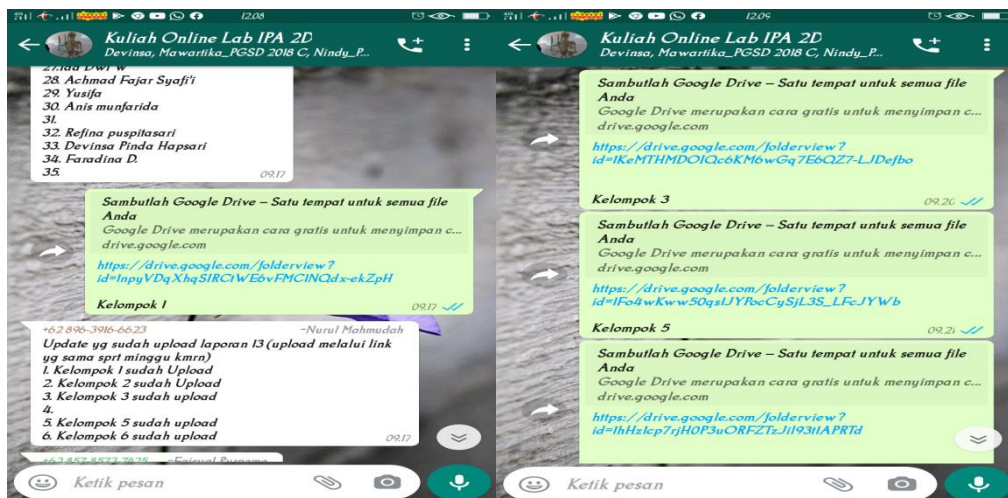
12.08

Kuliah Online Lab IPA 2D
Devinsa, Mawartika_PGSD 2018 C, Nindy_P...

27. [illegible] Dwi W
28. Achmad Fajar Syafi'i
29. Yusifa
30. Anis munfarida
31.
32. Refina puspitasari
33. Devinsa Pinda Hapsari
34. Faradina D.
35.
09.17

Sambutlah Google Drive – Satu tempat untuk semua file Anda
Google Drive merupakan cara gratis untuk menyimpan c...
drive.google.com

https://drive.google.com/folderview?id=1npyVDqXhqSIRCtWE6vFMCINQdx-ekZpH

Kelompok 1
09.17

+62 896-3916-6623 ~Nurul Mahmudah
Update yg sudah upload laporan 13 (upload melalui link yg sama sprt minggu kmrn)
1. Kelompok 1 sudah Upload
2. Kelompok 2 sudah Upload
3. Kelompok 3 sudah upload
4.
5. Kelompok 5 sudah upload
6. Kelompok 6 sudah upload
09.17

+62 857-8573-7475 ~Faisyal Purnama

Ketik pesan

12.09

Kuliah Online Lab IPA 2D
Devinsa, Mawartika_PGSD 2018 C, Nindy_P...

Sambutlah Google Drive – Satu tempat untuk semua file Anda
Google Drive merupakan cara gratis untuk menyimpan c...
drive.google.com

https://drive.google.com/folderview?id=1KeMTHMDOIQc6KM6wGq7E6QZ7-LJDefbo

Kelompok 3
09.20

Sambutlah Google Drive – Satu tempat untuk semua file Anda
Google Drive merupakan cara gratis untuk menyimpan c...
drive.google.com

https://drive.google.com/folderview?id=1Fo4wKww50qsIJYPocCySjL3S_LFcJYWb

Kelompok 5
09.21

Sambutlah Google Drive – Satu tempat untuk semua file Anda
Google Drive merupakan cara gratis untuk menyimpan c...
drive.google.com

https://drive.google.com/folderview?id=1hHzIcp7rjH0P3uORFZTzJiI93tIAPRTd

Ketik pesan